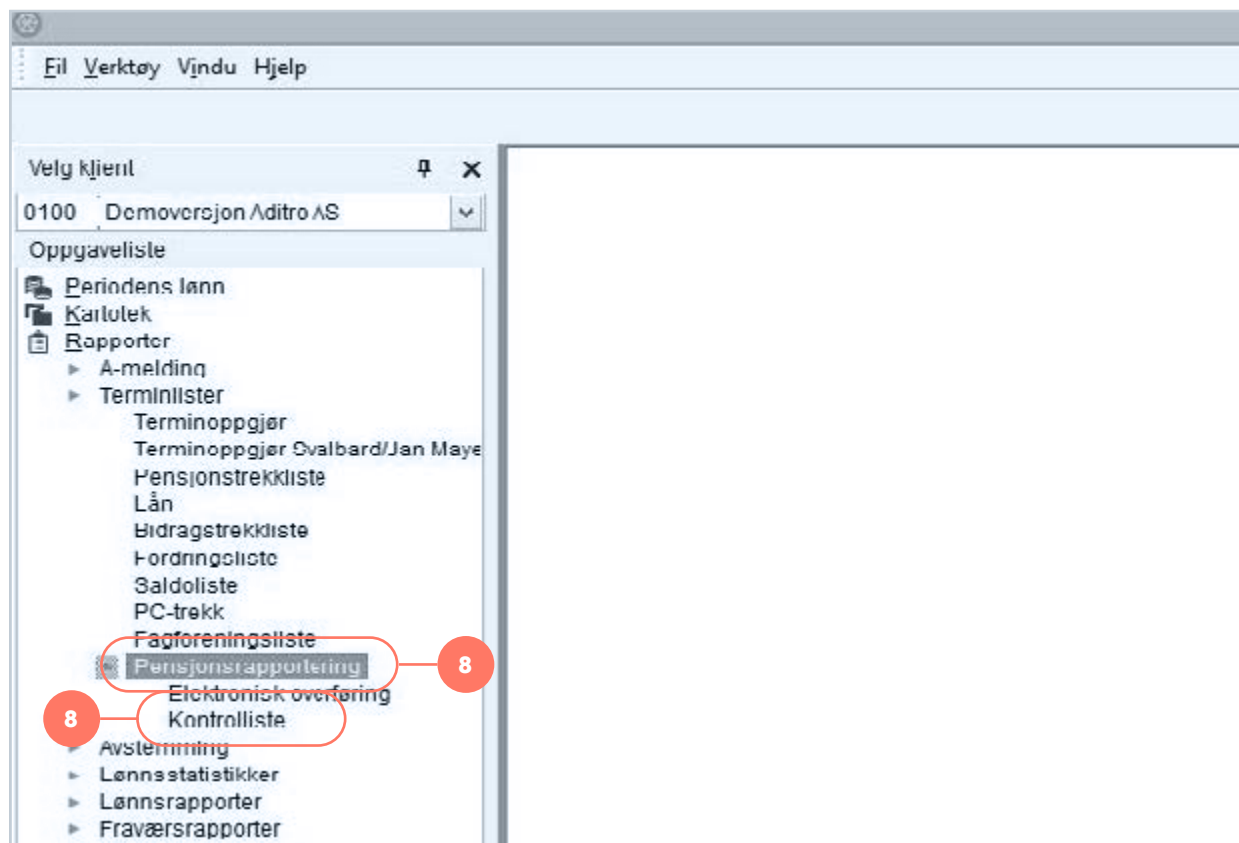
Fil Verktøy Vindu Hjelp

Velg klient
0100 Demoversjon Aditro AS
Oppgaveliste
Periodens lønn
Kartotek
Rapporter
A-melding
Terminlister
Terminoppgjør
Terminoppgjør Svalbard/Jan Maye
Pensjonstrekkliste
Lån
Bidragstrekkliste
Fordringsliste
Saldoliste
PC-trekk
Fagforeningsliste
Pensjonsrapportering
8
Elektronisk overføring
8
Kontrolliste
Avstemming
Lønnsstatistikker
Lønnsrapporter
Fraværsrapporter